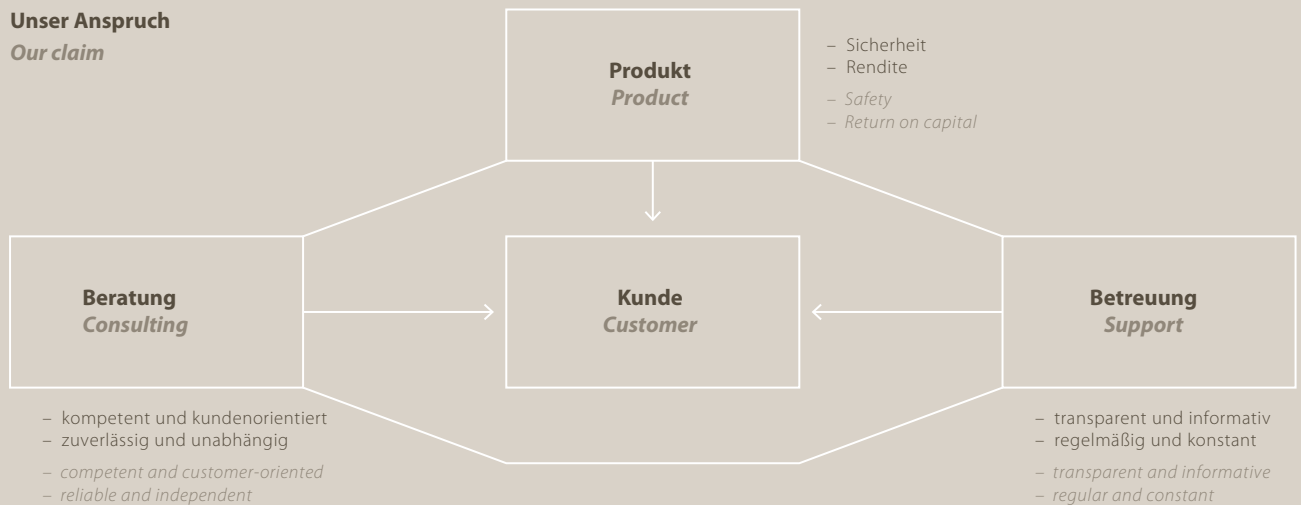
**Unser Anspruch**
*Our claim*

**Produkt**
*Product*

– Sicherheit
– Rendite

– Safety
– Return on capital

**Beratung**
*Consulting*

**Kunde**
*Customer*

**Betreuung**
*Support*

– kompetent und kundenorientiert
– zuverlässig und unabhängig

– competent and customer-oriented
– reliable and independent

– transparent und informativ
– regelmäßig und konstant

– transparent and informative
– regular and constant